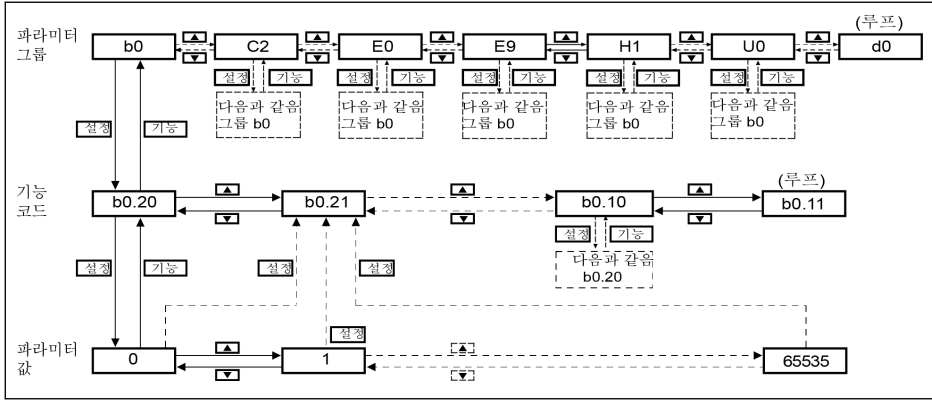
파라미터 그룹

b0 ▲ ▼ C2 ▲ ▼ E0 ▲ ▼ E9 ▲ ▼ H1 ▲ ▼ U0 ▲ ▼ (루프) d0

설정 기능 다음과 같음 그룹 b0

설정 기능 다음과 같음 그룹 b0

설정 기능 다음과 같음 그룹 b0

설정 기능 다음과 같음 그룹 b0

설정 기능 다음과 같음 그룹 b0

설정 기능

기능 코드

b0.20 ▲ ▼ b0.21 ▲ ▼ b0.10 ▲ ▼ (루프) b0.11

설정 기능 다음과 같음 b0.20

설정 기능 설정 설정

설정

파라미터 값

0 ▲ ▼ 1 ▲ ▼ 65535